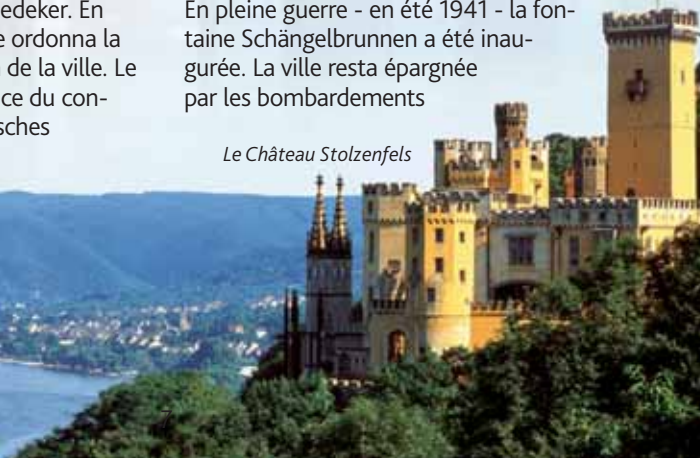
edeker. En
e ordonna la
de la ville. Le
ce du con-
sches

En pleine guerre - en été 1941 - la fontaine Schängelbrunnen a été inaugurée. La ville resta épargnée par les bombardements

Le Château Stolzenfels